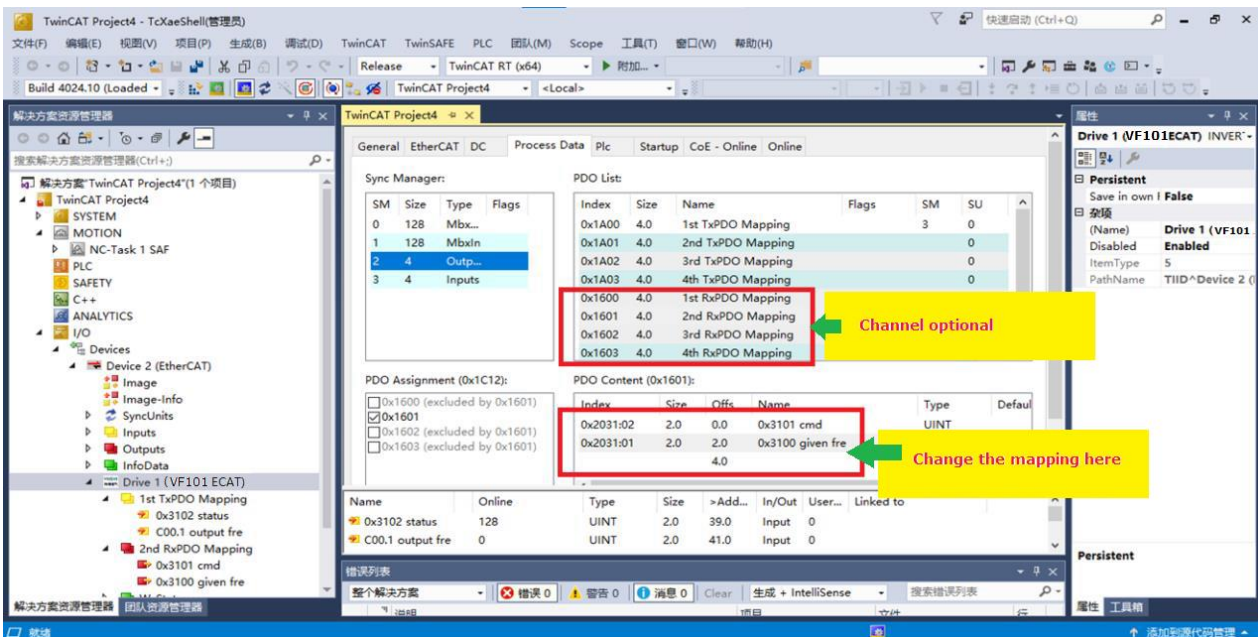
TwinCAT Project4 - TcXaeShell(管理员)

快速启动 (Ctrl+Q)

文件(F) 编辑(E) 视图(V) 项目(P) 生成(B) 调试(D) TwinCAT TwinSAFE PLC 团队(M) Scope 工具(T) 窗口(W) 帮助(H)

Release TwinCAT RT (x64) ▶ 附加...

Build 4024.10 (Loaded TwinCAT Project4 <Local>

解决方案资源管理器

搜索解决方案资源管理器(Ctrl+;)

解决方案"TwinCAT Project4"(1 个项目)
TwinCAT Project4
SYSTEM
MOTION
NC-Task 1 SAF
PLC
SAFETY
C++
ANALYTICS
I/O
Devices
Device 2 (EtherCAT)
Image
Image-Info
SyncUnits
Inputs
Outputs
InfoData
Drive 1 (VF101 ECAT)
1st TxPDO Mapping
0x3102 status
C00.1 output fre
2nd RxPDO Mapping
0x3101 cmd
0x3100 given fre

解决方案资源管理器 团队资源管理器

TwinCAT Project4

General EtherCAT DC Process Data Plc Startup CoE - Online Online

Sync Manager:

| SM | Size | Type | Flags |
|---|---|---|---|
| 0 | 128 | Mbx... | |
| 1 | 128 | MbxIn | |
| 2 | 4 | Outp... | |
| 3 | 4 | Inputs | |

PDO List:

| Index | Size | Name | Flags | SM | SU |
|---|---|---|---|---|---|
| 0x1A00 | 4.0 | 1st TxPDO Mapping | | 3 | 0 |
| 0x1A01 | 4.0 | 2nd TxPDO Mapping | | | 0 |
| 0x1A02 | 4.0 | 3rd TxPDO Mapping | | | 0 |
| 0x1A03 | 4.0 | 4th TxPDO Mapping | | | 0 |
| 0x1600 | 4.0 | 1st RxPDO Mapping | | | |
| 0x1601 | 4.0 | 2nd RxPDO Mapping | | | |
| 0x1602 | 4.0 | 3rd RxPDO Mapping | | | |
| 0x1603 | 4.0 | 4th RxPDO Mapping | | | |

Channel optional

PDO Assignment (0x1C12):
0x1600 (excluded by 0x1601)
0x1601
0x1602 (excluded by 0x1601)
0x1603 (excluded by 0x1601)

PDO Content (0x1601):

| Index | Size | Offs | Name | Type | Defaul |
|---|---|---|---|---|---|
| 0x2031:02 | 2.0 | 0.0 | 0x3101 cmd | UINT | |
| 0x2031:01 | 2.0 | 2.0 | 0x3100 given fre | | |
| | | 4.0 | | | |

Change the mapping here

| Name | Online | Type | Size | >Add... | In/Out | User... | Linked to |
|---|---|---|---|---|---|---|---|
| 0x3102 status | 128 | UINT | 2.0 | 39.0 | Input | 0 | |
| C00.1 output fre | 0 | UINT | 2.0 | 41.0 | Input | 0 | |

错误列表

整个解决方案 错误 0 警告 0 消息 0 Clear 生成 + IntelliSense 搜索错误列表

说明 项目 文件

属性

Drive 1 (VF101ECAT) INVERT

Persistent
Save in own I False
杂项
(Name) Drive 1 (VF101
Disabled Enabled
ItemType 5
PathName TIID^Device 2 (

Persistent

属性 工具箱

就绪

添加到源代码管理